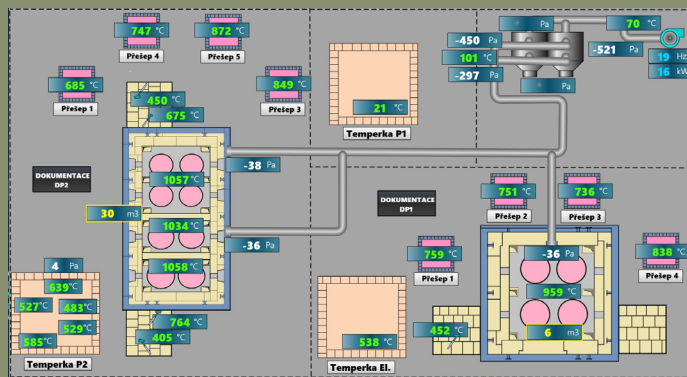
747 °C
Přešep 4
872 °C
Přešep 5
Pa
70 °C
-450 Pa
-521 Pa
101 °C
19 Hz
-297 Pa
16 kW
Pa
685 °C
Přešep 1
849 °C
Přešep 3
450 °C
675 °C
21 °C
Temperka P1
-38 Pa
1057 °C
DOKUMENTACE DP2
DOKUMENTACE DP1
751 °C
Přešep 2
736 °C
Přešep 3
30 m3
1034 °C
-36 Pa
-36 Pa
759 °C
Přešep 1
838 °C
Přešep 4
1058 °C
4 Pa
639 °C
959 °C
527 °C
483 °C
529 °C
764 °C
452 °C
6 m3
405 °C
585 °C
538 °C
Temperka P2
Temperka El.